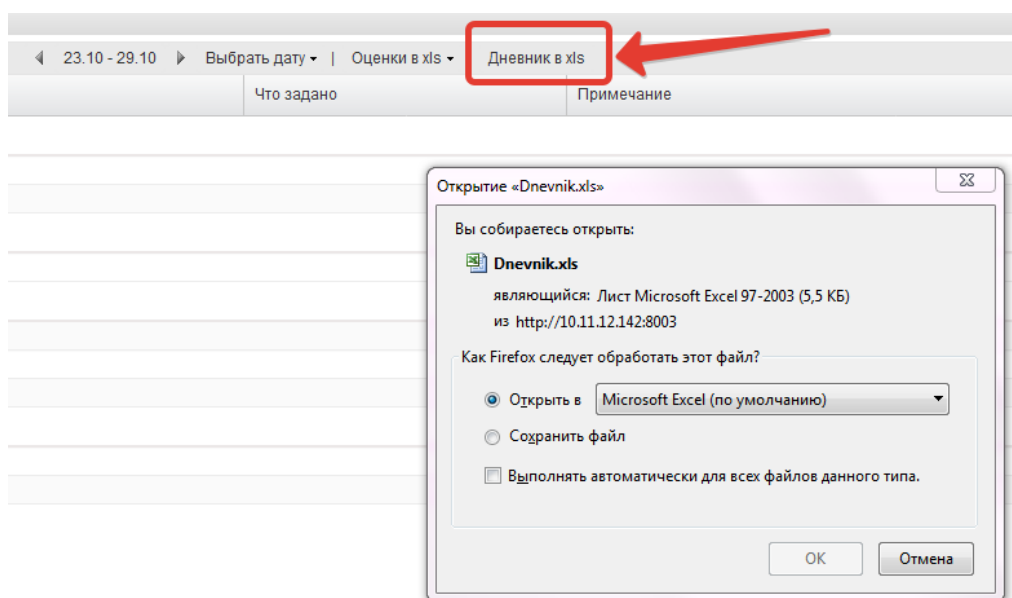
23.10 - 29.10 Выбрать дату | Оценки в xls Дневник в xls

Что задано Примечание

Открытие «Dnevnik.xls»

Вы собираетесь открыть:

Dnevnik.xls

являющийся: Лист Microsoft Excel 97-2003 (5,5 КБ)

из http://10.11.12.142:8003

Как Firefox следует обработать этот файл?

Открыть в Microsoft Excel (по умолчанию)

Сохранить файл

Выполнять автоматически для всех файлов данного типа.

OK Отмена